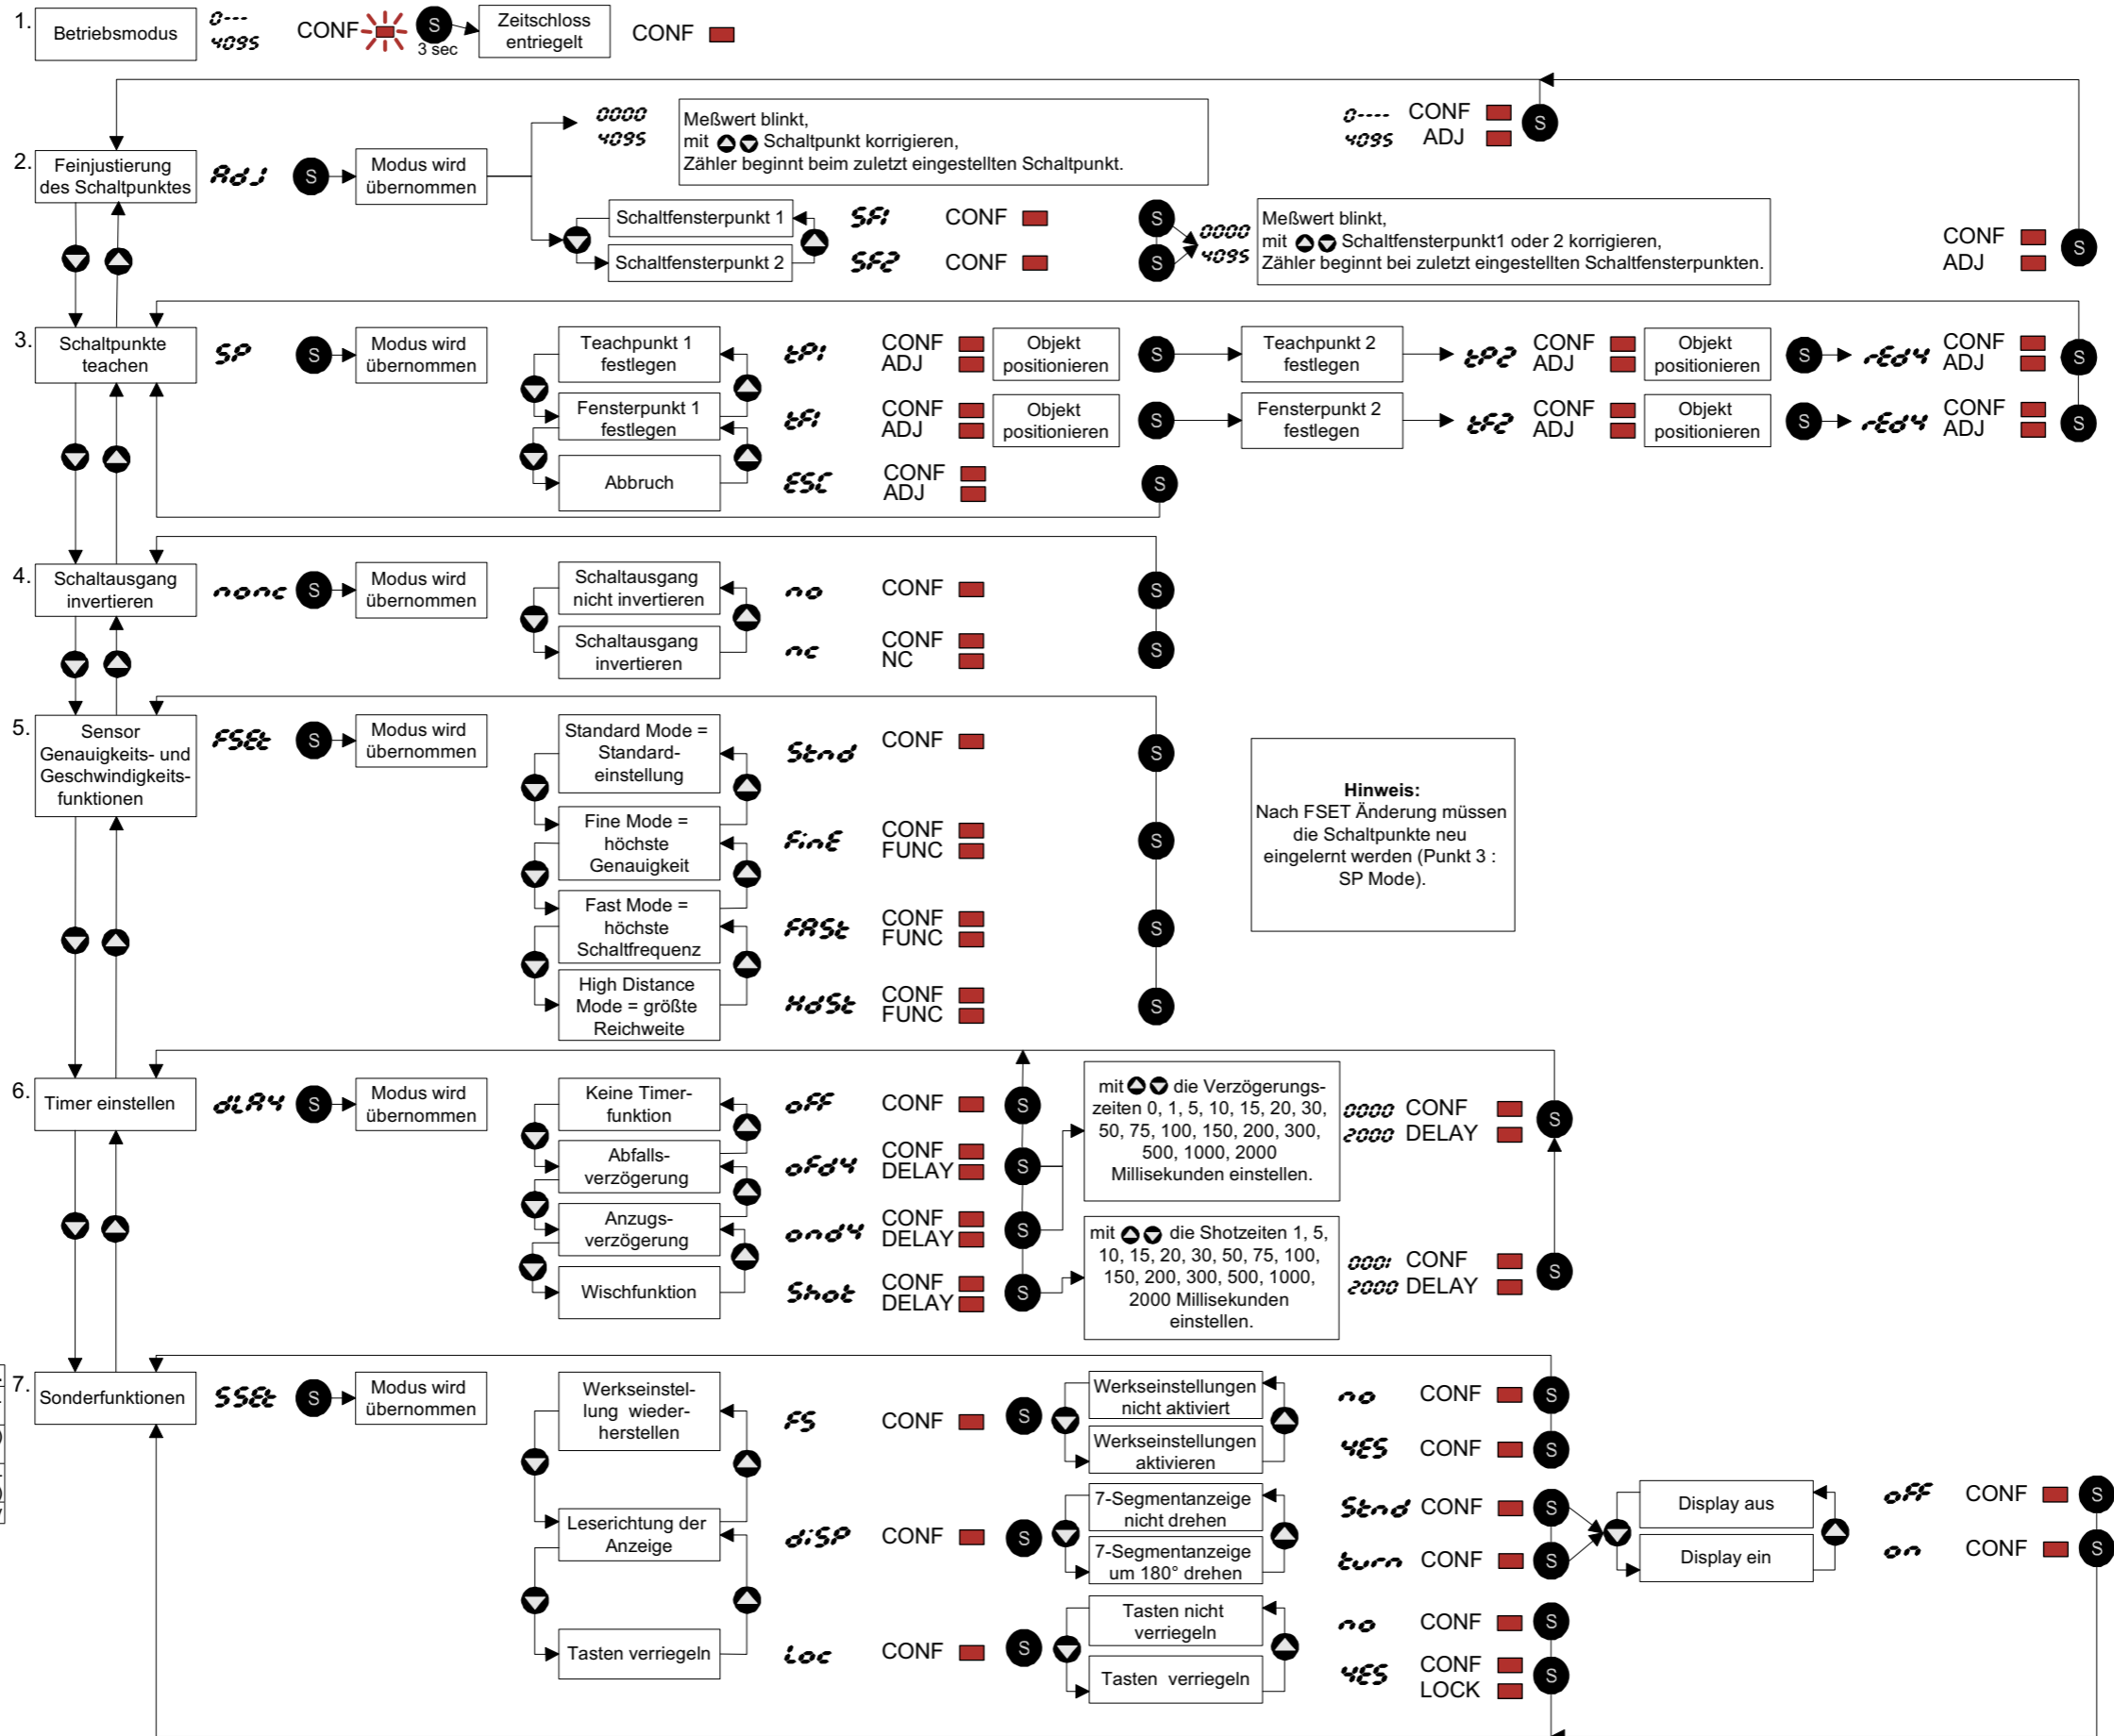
1. Betriebsmodus 0--- 4095 CONF S 3 sec Zeitschloss entriegelt CONF

0--- 4095 CONF ADJ S

2. Feinjustierung des Schaltpunktes AdJ S Modus wird übernommen

0000 4095

Meßwert blinkt, mit Schaltpunkt korrigieren, Zähler beginnt beim zuletzt eingestellten Schaltpunkt.

Schaltfensterpunkt 1 SF1 CONF
Schaltfensterpunkt 2 SF2 CONF

S S 0000 4095 Meßwert blinkt, mit Schaltfensterpunkt1 oder 2 korrigieren, Zähler beginnt bei zuletzt eingestellten Schaltfensterpunkten.

CONF ADJ S

3. Schaltpunkte teachen SP S Modus wird übernommen

Teachpunkt 1 festlegen tP1 CONF ADJ Objekt positionieren S Teachpunkt 2 festlegen tP2 CONF ADJ Objekt positionieren S rEdY CONF ADJ S

Fensterpunkt 1 festlegen tF1 CONF ADJ Objekt positionieren S Fensterpunkt 2 festlegen tF2 CONF ADJ Objekt positionieren S rEdY CONF ADJ S

Abbruch ESC CONF ADJ S

4. Schaltausgang invertieren nonc S Modus wird übernommen

Schaltausgang nicht invertieren no CONF S
Schaltausgang invertieren nc CONF NC S

5. Sensor Genauigkeits- und Geschwindigkeits-funktionen FSEt S Modus wird übernommen

Standard Mode = Standard-einstellung Stnd CONF S
Fine Mode = höchste Genauigkeit FinE CONF FUNC S
Fast Mode = höchste Schaltfrequenz FASt CONF FUNC S
High Distance Mode = größte Reichweite HdSt CONF FUNC S

Hinweis:
Nach FSET Änderung müssen die Schaltpunkte neu eingelernt werden (Punkt 3 : SP Mode).

6. Timer einstellen dLAY S Modus wird übernommen

Keine Timer-funktion oFF CONF S
Abfalls-verzögerung oFdY CONF DELAY S
Anzugs-verzögerungondY CONF DELAY S
Wischfunktion Shot CONF DELAY S

mit die Verzögerungs-zeiten 0, 1, 5, 10, 15, 20, 30, 50, 75, 100, 150, 200, 300, 500, 1000, 2000 Millisekunden einstellen.

0000 2000 CONF DELAY S

mit die Shotzeiten 1, 5, 10, 15, 20, 30, 50, 75, 100, 150, 200, 300, 500, 1000, 2000 Millisekunden einstellen.

0001 2000 CONF DELAY S

7. Sonderfunktionen SSEt S Modus wird übernommen

Werkseinstel-lung wieder-herstellen FS CONF S
Werkseinstellungen nicht aktiviert no CONF S
Werkseinstellungen aktivieren YES CONF S

Leserichtung der Anzeige diSP CONF S
7-Segmentanzeige nicht drehen Stnd CONF S
7-Segmentanzeige um 180° drehen turn CONF S

Display aus oFF CONF S
Display ein on CONF S

Tasten verriegeln Loc CONF S
Tasten nicht verriegeln no CONF S
Tasten verriegeln YES CONF LOCK S